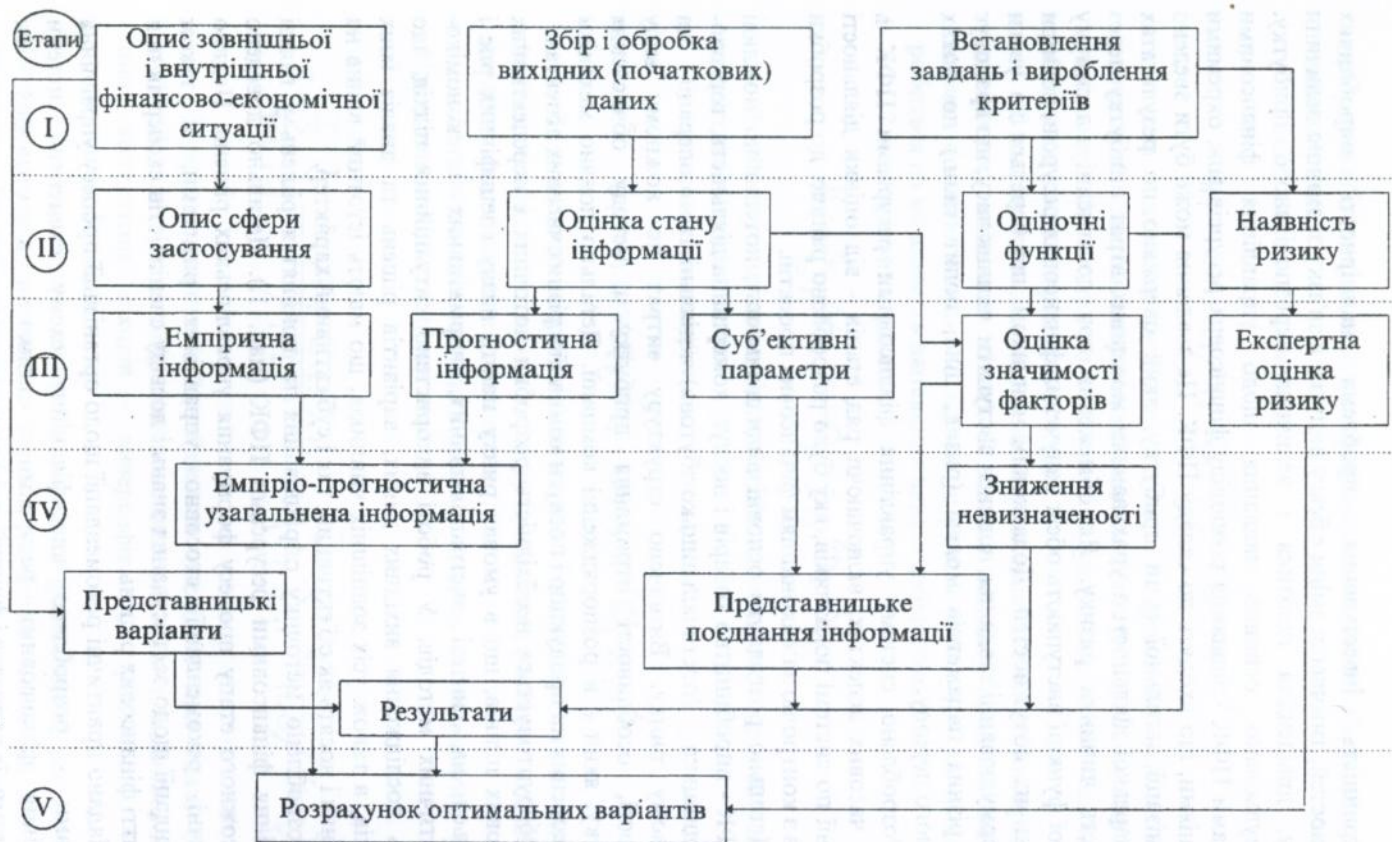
Етапи

Опис зовнішньої і внутрішньої фінансово-економічної ситуації

Збір і обробка вихідних (початкових) даних

Встановлення завдань і вироблення критеріїв

I

Опис сфери застосування

Оцінка стану інформації

Оціночні функції

Наявність ризику

II

Емпірична інформація

Прогностична інформація

Суб'єктивні параметри

Оцінка значимості факторів

Експертна оцінка ризику

III

Емпіріо-прогностична узагальнена інформація

Зниження невизначеності

IV

Представницькі варіанти

Представницьке поєднання інформації

Результати

V

Розрахунок оптимальних варіантів